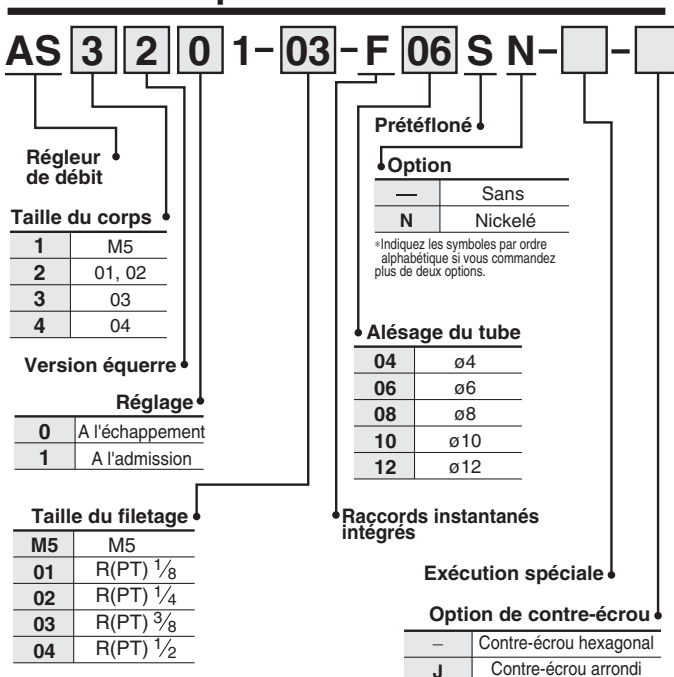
AS 3 2 0 1 – 03 – F 06 S N – –

Régleur de débit

Taille du corps

| 1 | M5 |
|---|---|
| 2 | 01, 02 |
| 3 | 03 |
| 4 | 04 |

Version équerre

Réglage

| 0 | A l'échappement |
|---|---|
| 1 | A l'admission |

Taille du filetage

| M5 | M5 |
|---|---|
| 01 | R(PT) $\frac{1}{8}$ |
| 02 | R(PT) $\frac{1}{4}$ |
| 03 | R(PT) $\frac{3}{8}$ |
| 04 | R(PT) $\frac{1}{2}$ |

Prétéfloné

Option

| — | Sans |
|---|---|
| N | Nickelé |

∗Indiquez les symboles par ordre alphabétique si vous commandez plus de deux options.

Alésage du tube

| 04 | ø4 |
|---|---|
| 06 | ø6 |
| 08 | ø8 |
| 10 | ø10 |
| 12 | ø12 |

Raccords instantanés intégrés

Exécution spéciale

Option de contre-écrou

| – | Contre-écrou hexagonal |
|---|---|
| J | Contre-écrou arrondi |